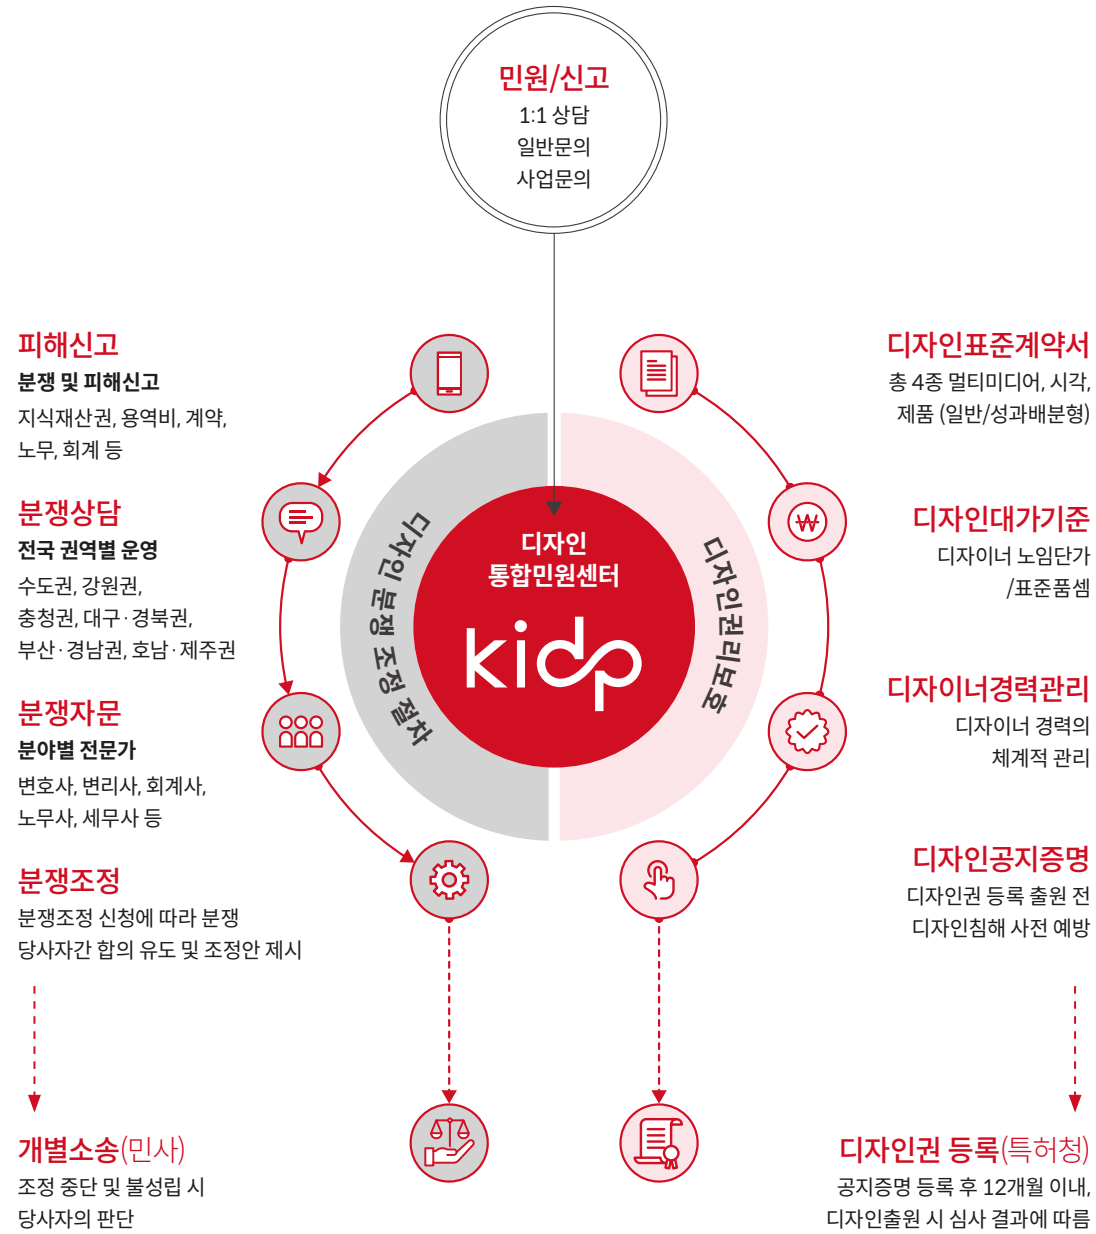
민원/신고
1:1 상담
일반문의
사업문의

피해신고
분쟁 및 피해신고
지식재산권, 용역비, 계약, 노무, 회계 등

분쟁상담
전국 권역별 운영
수도권, 강원권, 충청권, 대구·경북권, 부산·경남권, 호남·제주권

분쟁자문
분야별 전문가
변호사, 변리사, 회계사, 노무사, 세무사 등

분쟁조정
분쟁조정 신청에 따라 분쟁 당사자간 합의 유도 및 조정안 제시

디자인 분쟁 조정 절차

디자인
통합민원센터
kidp

디자인권리보호

디자인표준계약서
총 4종 멀티미디어, 시각, 제품 (일반/성과배분형)

디자인대가기준
디자이너 노임단가 /표준품셈

디자이너경력관리
디자이너 경력의 체계적 관리

디자인공지증명
디자인권 등록 출원 전 디자인침해 사전 예방

개별소송(민사)
조정 중단 및 불성립 시 당사자의 판단

디자인권 등록(특허청)
공지증명 등록 후 12개월 이내, 디자인출원 시 심사 결과에 따름